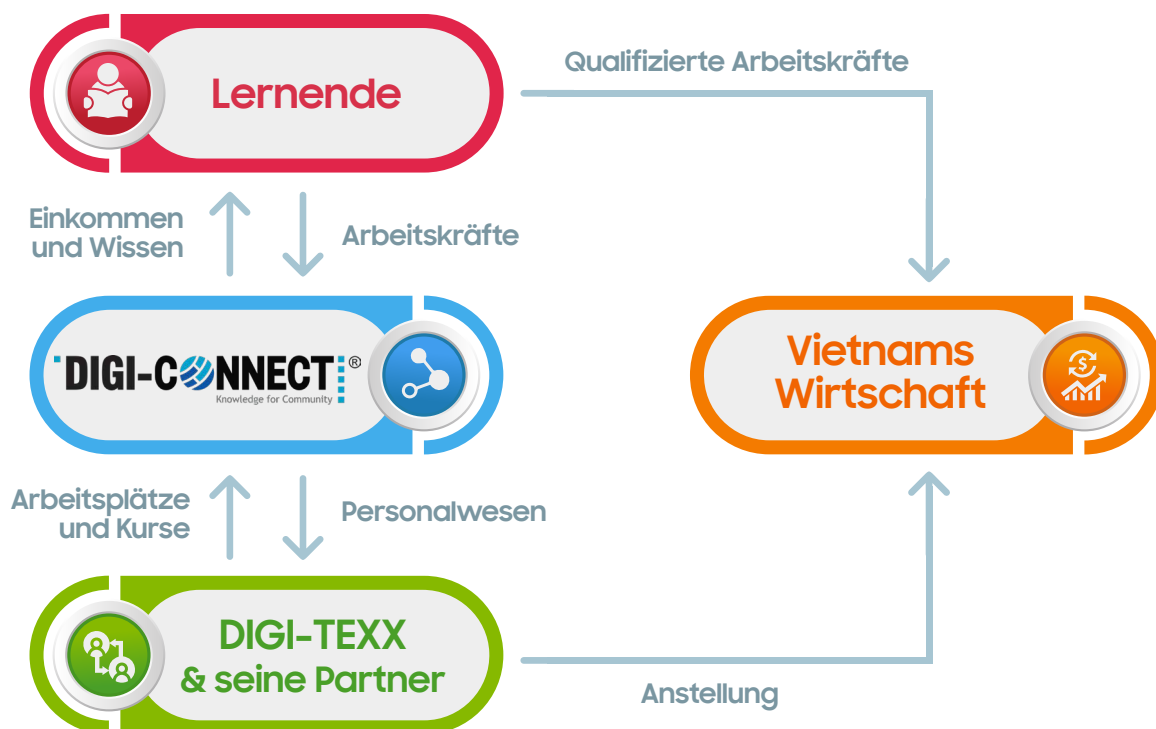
Lernende

Qualifizierte Arbeitskräfte

Einkommen und Wissen

Arbeitskräfte

DIGI-CONNECT®
Knowledge for Community

Vietnams Wirtschaft

Arbeitsplätze und Kurse

Personalwesen

DIGI-TEXX & seine Partner

Anstellung